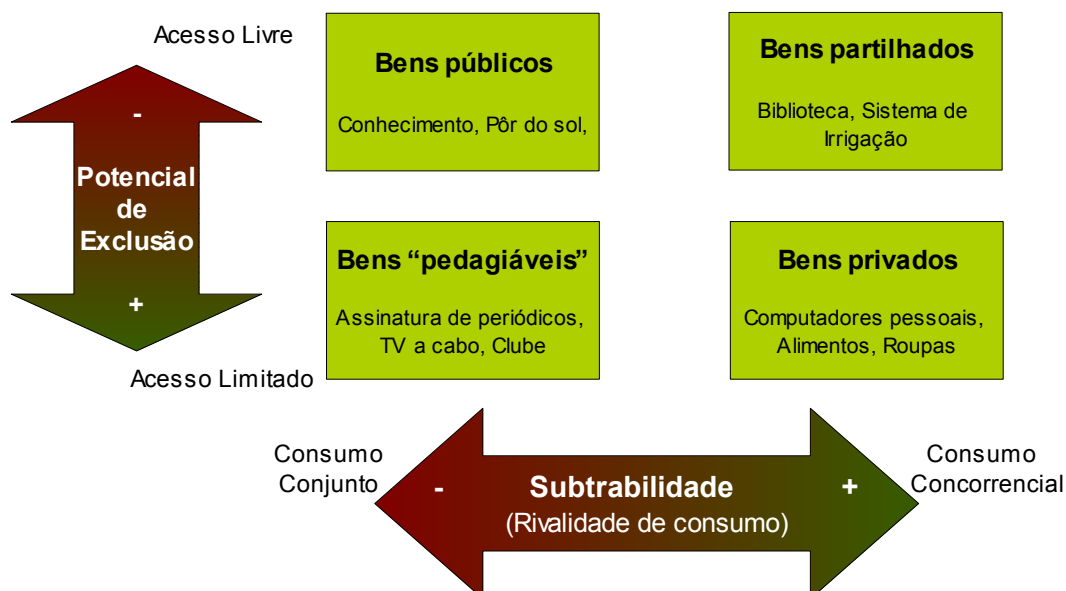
Acesso Livre

-

Potencial de Exclusão

+

Acesso Limitado

Bens públicos

Conhecimento, Pôr do sol,

Bens partilhados

Biblioteca, Sistema de Irrigação

Bens "pedagiáveis"

Assinatura de periódicos, TV a cabo, Clube

Bens privados

Computadores pessoais, Alimentos, Roupas

Consumo Conjunto

-

Subtrabilidade
(Rivalidade de consumo)

+

Consumo Concorrencial